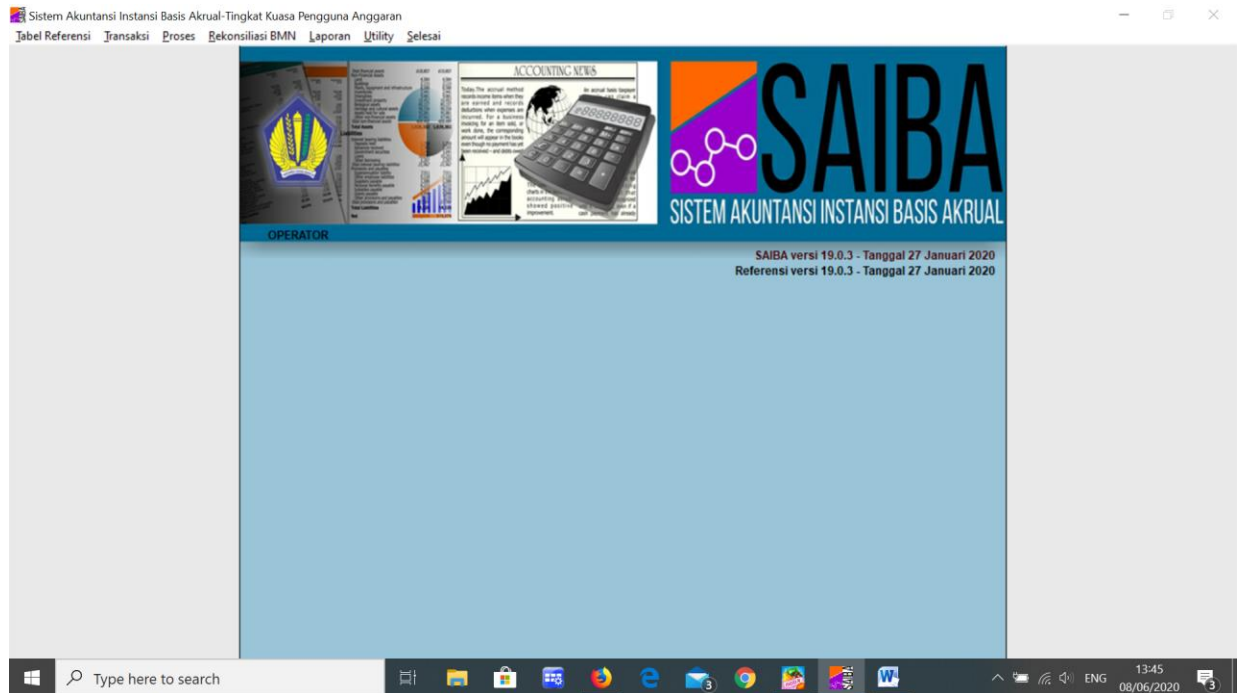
Sistem Akuntansi Instansi Basis Akrual-Tingkat Kuasa Pengguna Anggaran

Tabel Referensi Transaksi Proses Rekonsiliasi BMN Laporan Utility Selesai

ACCOUNTING NEWS

SAIBA

SISTEM AKUNTANSI INSTANSI BASIS AKRUAL

OPERATOR

SAIBA versi 19.0.3 - Tanggal 27 Januari 2020
Referensi versi 19.0.3 - Tanggal 27 Januari 2020

Type here to search

3

ENG 13:45 08/06/2020 3